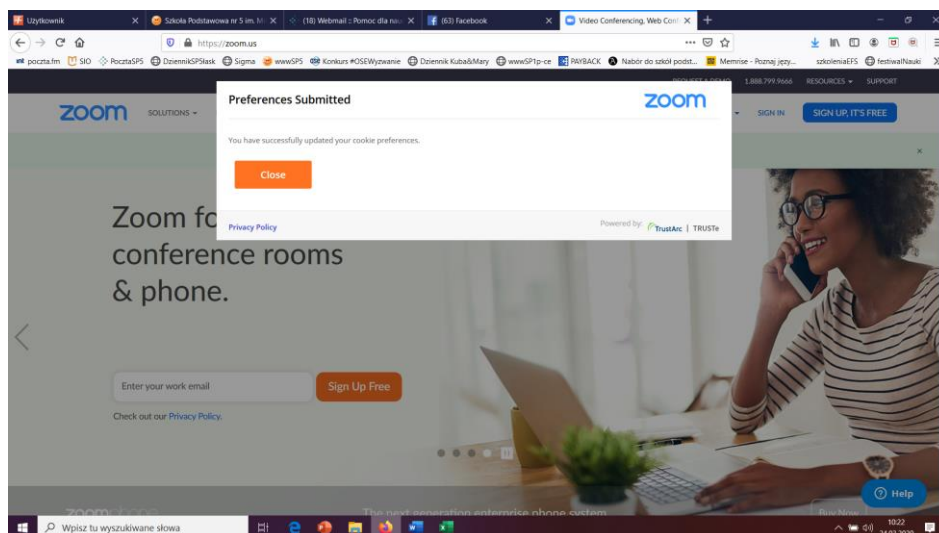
Użytkownik
Szkoła Podstawowa nr 5 im. M
(18) Webmail :: Pomoc dla nau
(63) Facebook
Video Conferencing, Web Conf

https://zoom.us

poczta.fm SIO PocztaSP5 DziennikSP5lask Sigma wwwSP5 Konkurs #OSEWyzwanie Dziennik Kuba&Mary wwwSP1p-ce PAYBACK Nabór do szkół podst... Memrise - Poznaj języ... szkoleniaEFS festiwalNauki

1.888.799.9666 RESOURCES SUPPORT

zoom SOLUTIONS SIGN IN SIGN UP, IT'S FREE

Preferences Submitted

zoom

You have successfully updated your cookie preferences.

Close

Privacy Policy

Powered by: TrustArc | TRUSTe

Zoom fo
conference rooms
& phone.

Enter your work email

Sign Up Free

Check out our Privacy Policy.

Help

Wpisz tu wyszukiwane słowa

10:22